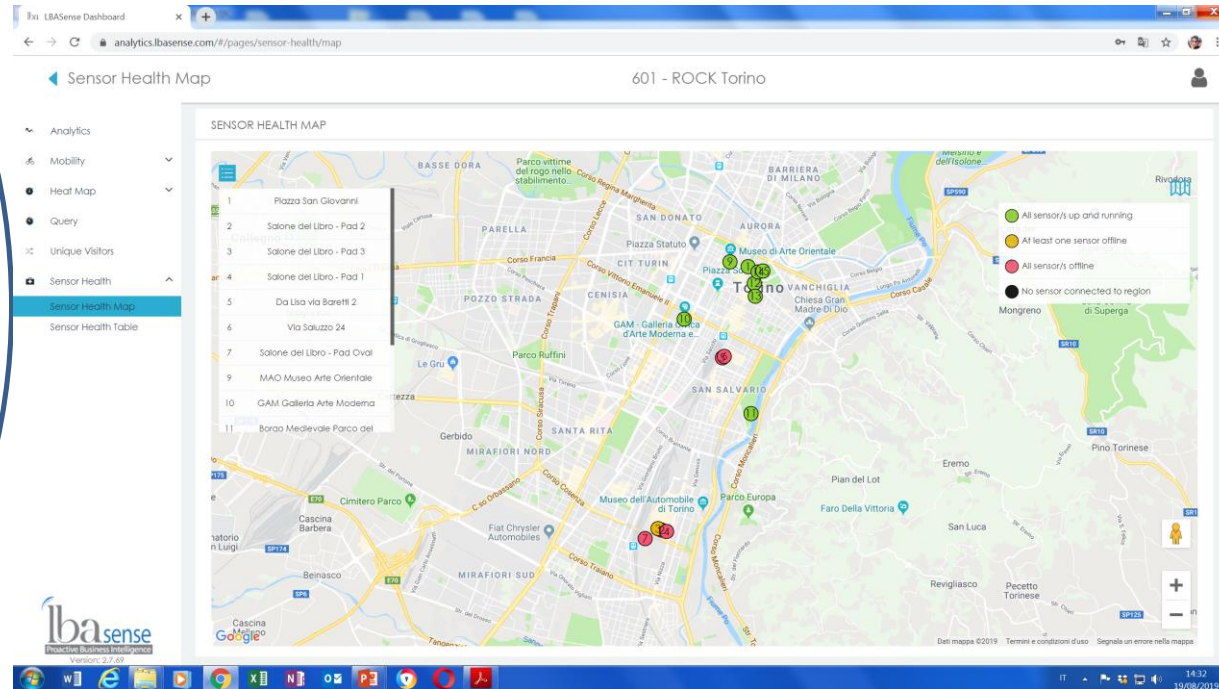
LBASense Dashboard

analytics.lbasense.com/#/pages/sensor-health/map

Sensor Health Map

601 - ROCK Torino

Analytics
Mobility
Heat Map
Query
Unique Visitors
Sensor Health
Sensor Health Map
Sensor Health Table

SENSOR HEALTH MAP

| 1 | Piazza San Giovanni |
|---|---|
| 2 | Salone del Libro - Pad 2 |
| 3 | Salone del Libro - Pad 3 |
| 4 | Salone del Libro - Pad 1 |
| 5 | Da Lisa via Baretti 2 |
| 6 | Via Saluzzo 24 |
| 7 | Salone del Libro - Pad Oval |
| 9 | MAO Museo Arte Orientale |
| 10 | GAM Galleria Arte Moderna |
| 11 | Borgo Medievale Parco del |

All sensor/s up and running
At least one sensor offline
All sensor/s offline
No sensor connected to region

BASSE DORA
Parco vittime del rogo nello stabilimento...
Corso Regina Margherita
BARRIERA DI MILANO
SAN DONATO
AURORA
PARELLA
Piazza Statuto
Museo di Arte Orientale
Corso Francia
CIT TURIN
Piazza Sa
Torino
VANCHIGLIA
Corso Vittorio Emanuele II
POZZO STRADA
CENISIA
Chiesa Gran Madre Di Dio
Corso Casale
Mongreno
di Superga
GAM - Galleria Civica d'Arte Moderna e...
Le Gru
Parco Ruffini
SAN SALVARIO
Gerbido
SANTA RITA
MIRAFIORI NORD
Pino Torinese
Eremo
Pian del Lot
Cimitero Parco
Museo dell'Automobile di Torino
Parco Europa
Faro Della Vittoria
Cascina Barbera
Fiat Chrysler Automobiles
San Luca
Beinasco
MIRAFIORI SUD
Corso Traiano
Revigliasco
Pecetto Torinese
Cascina Mellano
Rivodora
Google
Dati mappa ©2019 Termini e condizioni d'uso Segnala un errore nella mappa

lba sense
Proactive Business Intelligence
Version: 2.7.69

IT 14:32 19/08/2019